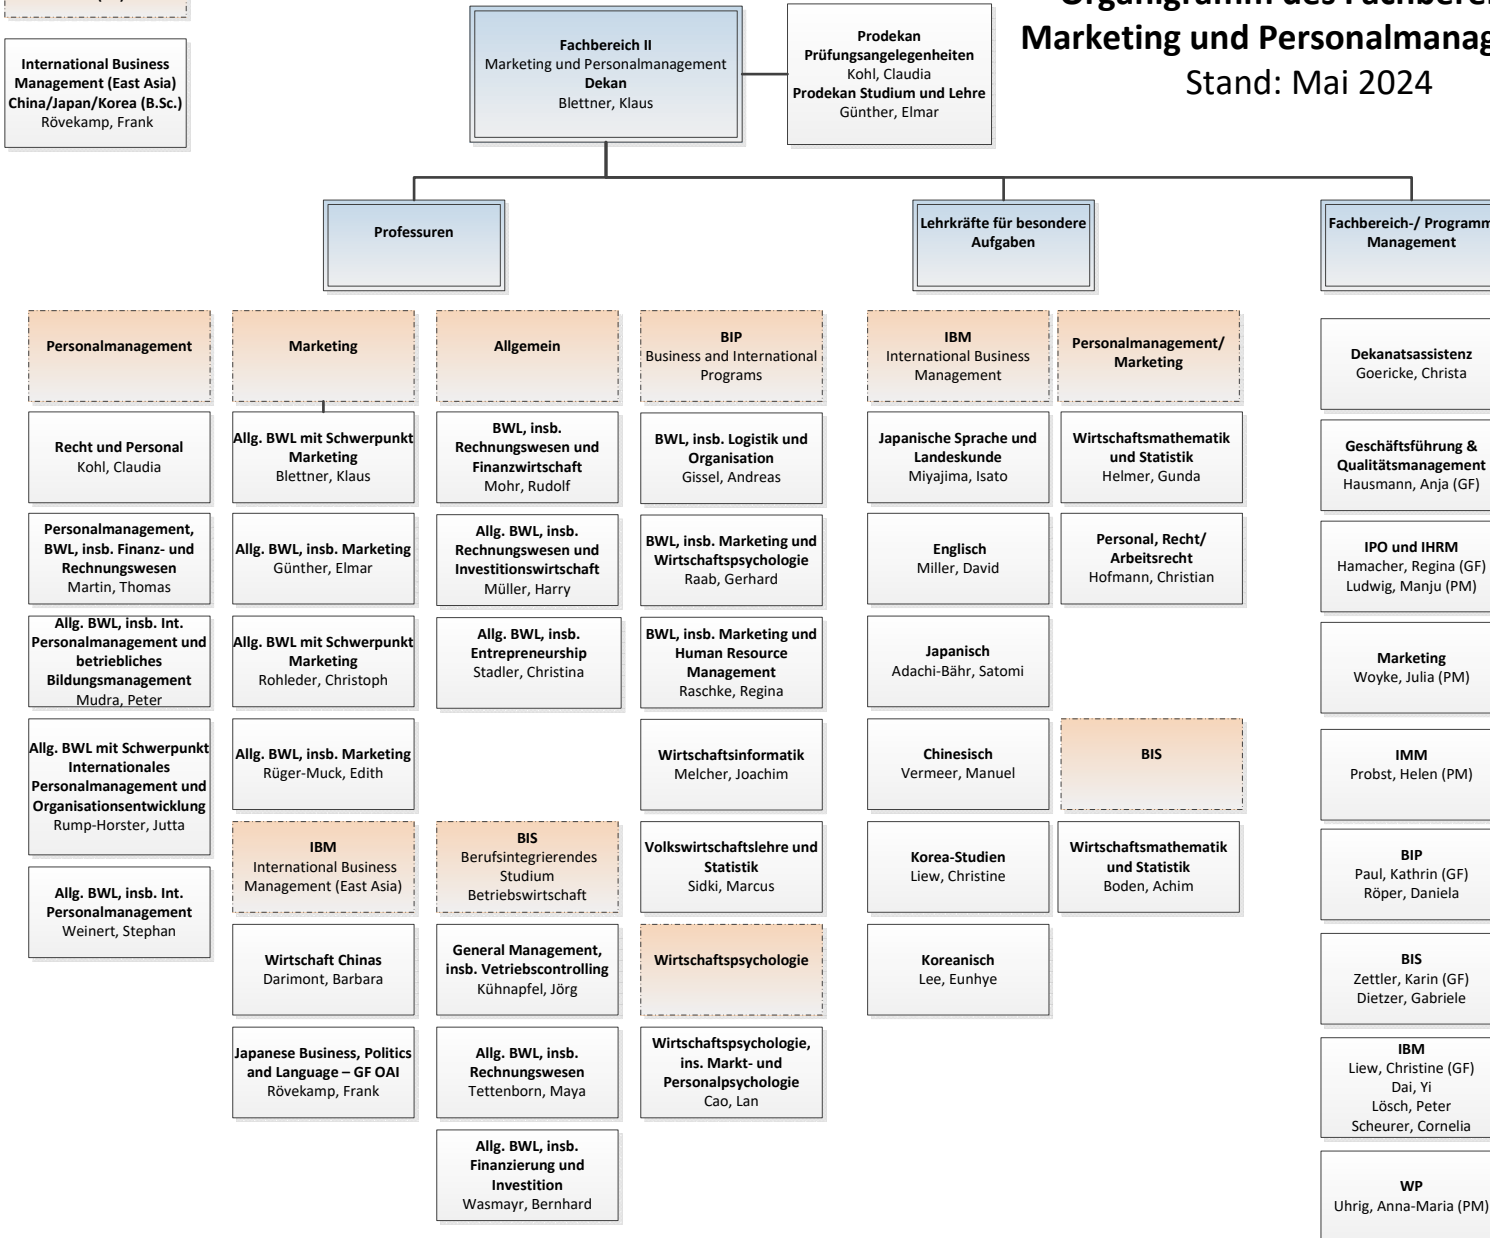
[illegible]

International Business Management (East Asia) China/Japan/Korea (B.Sc.)
Rövekamp, Frank

Fachbereich II
Marketing und Personalmanagement
Dekan
Blettner, Klaus

Prodekan Prüfungsangelegenheiten
Kohl, Claudia
Prodekan Studium und Lehre
Günther, Elmar

Organigramm des Fachbere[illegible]
Marketing und Personalmanag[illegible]
Stand: Mai 2024

Professuren

Lehrkräfte für besondere Aufgaben

Fachbereich-/ Programm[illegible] Management

Personalmanagement

Recht und Personal
Kohl, Claudia

Personalmanagement, BWL, insb. Finanz- und Rechnungswesen
Martin, Thomas

Allg. BWL, insb. Int. Personalmanagement und betriebliches Bildungsmanagement
Mudra, Peter

Allg. BWL mit Schwerpunkt Internationales Personalmanagement und Organisationsentwicklung
Rump-Horster, Jutta

Allg. BWL, insb. Int. Personalmanagement
Weinert, Stephan

Marketing

Allg. BWL mit Schwerpunkt Marketing
Blettner, Klaus

Allg. BWL, insb. Marketing
Günther, Elmar

Allg. BWL mit Schwerpunkt Marketing
Rohleder, Christoph

Allg. BWL, insb. Marketing
Rüger-Muck, Edith

IBM
International Business Management (East Asia)

Wirtschaft Chinas
Darimont, Barbara

Japanese Business, Politics and Language – GF OAI
Rövekamp, Frank

Allgemein

BWL, insb. Rechnungswesen und Finanzwirtschaft
Mohr, Rudolf

Allg. BWL, insb. Rechnungswesen und Investitionswirtschaft
Müller, Harry

Allg. BWL, insb. Entrepreneurship
Stadler, Christina

BIS
Berufsintegrierendes Studium Betriebswirtschaft

General Management, insb. Vetriebscontrolling
Kühnapfel, Jörg

Allg. BWL, insb. Rechnungswesen
Tettenborn, Maya

Allg. BWL, insb. Finanzierung und Investition
Wasmayr, Bernhard

BIP
Business and International Programs

BWL, insb. Logistik und Organisation
Gissel, Andreas

BWL, insb. Marketing und Wirtschaftspsychologie
Raab, Gerhard

BWL, insb. Marketing und Human Resource Management
Raschke, Regina

Wirtschaftsinformatik
Melcher, Joachim

Volkswirtschaftslehre und Statistik
Sidki, Marcus

Wirtschaftspsychologie

Wirtschaftspsychologie, ins. Markt- und Personalpsychologie
Cao, Lan

IBM
International Business Management

Japanische Sprache und Landeskunde
Miyajima, Isato

Englisch
Miller, David

Japanisch
Adachi-Bähr, Satomi

Chinesisch
Vermeer, Manuel

Korea-Studien
Liew, Christine

Koreanisch
Lee, Eunhye

Personalmanagement/ Marketing

Wirtschaftsmathematik und Statistik
Helmer, Gunda

Personal, Recht/ Arbeitsrecht
Hofmann, Christian

BIS

Wirtschaftsmathematik und Statistik
Boden, Achim

Dekanatsassistenz
Goericke, Christa

Geschäftsführung & Qualitätsmanagement
Hausmann, Anja (GF)

IPO und IHRM
Hamacher, Regina (GF)
Ludwig, Manju (PM)

Marketing
Woyke, Julia (PM)

IMM
Probst, Helen (PM)

BIP
Paul, Kathrin (GF)
Röper, Daniela

BIS
Zettler, Karin (GF)
Dietzer, Gabriele

IBM
Liew, Christine (GF)
Dai, Yi
Lösch, Peter
Scheurer, Cornelia

WP
Uhrig, Anna-Maria (PM)